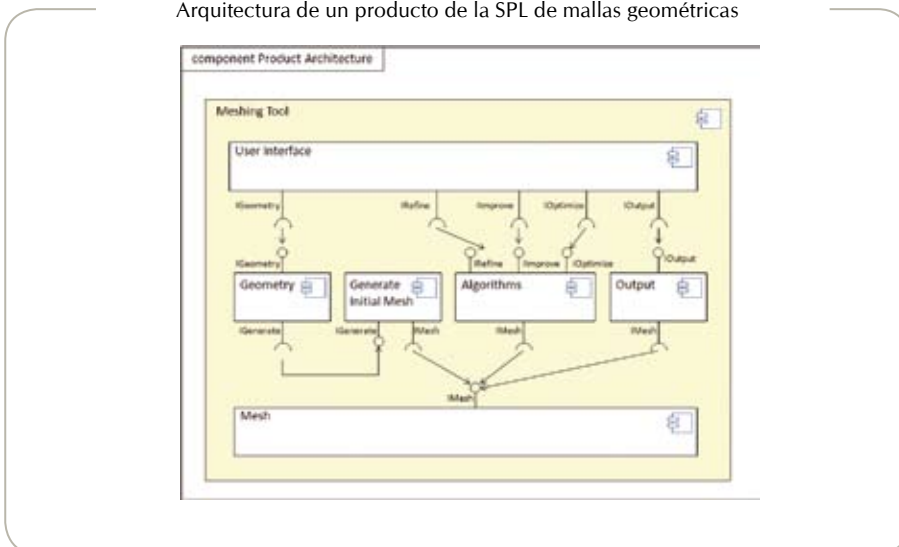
Arquitectura de un producto de la SPL de mallas geométricas

component Product Architecture

Meshing Tool

User interface

IGeometry

IRefine

IImprove

IOptimize

IOutput

IGeometry

IRefine

IImprove

IOptimize

IOutput

Geometry

Generate Initial Mesh

Algorithms

Output

IGenerate

IGenerate

IMesh

IMesh

IMesh

IMesh

Mesh